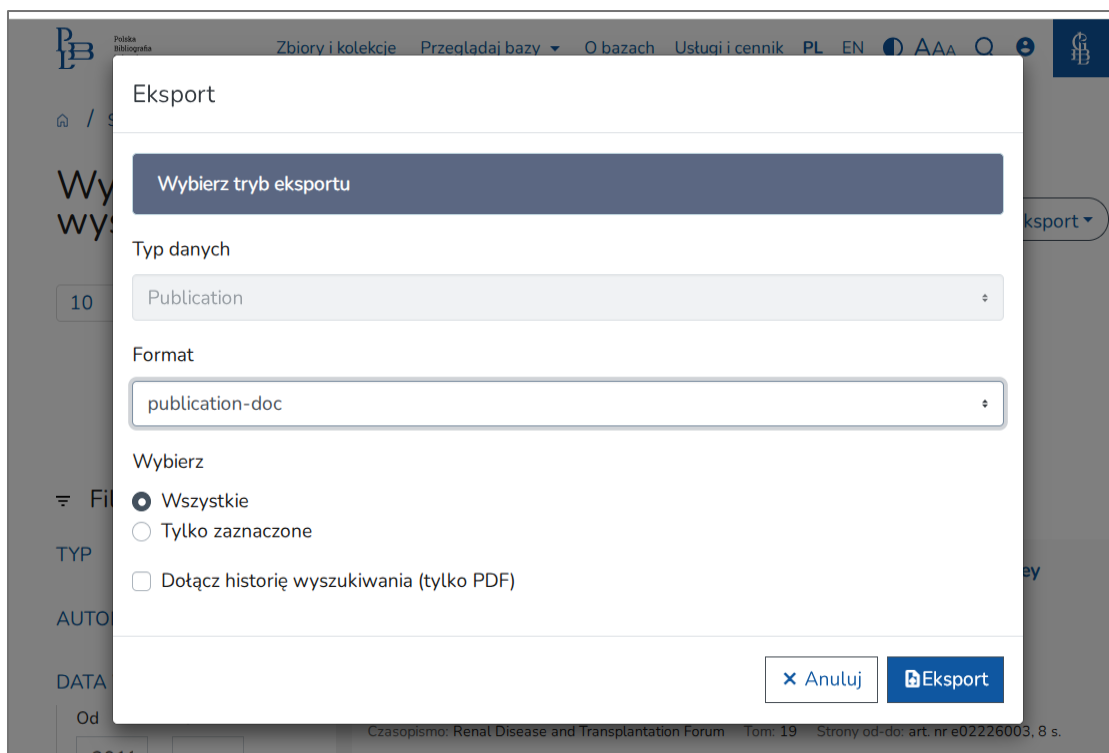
PLB Polska Bibliografia

Zbiory i kolekcje Przeglądaj bazy O bazach Usługi i cennik PL EN AAA

Wy
wy

ksport

10

Fi

TYP

AUTO

DATA

Od

ey

Eksport

Wybierz tryb eksportu

Typ danych

Publication

Format

publication-doc

Wybierz

Wszystkie

Tylko zaznaczone

Dołącz historię wyszukiwania (tylko PDF)

Anuluj

Eksport

Czasopismo: Renal Disease and Transplantation Forum Tom: 19 Strony od-do: art. nr e02226003, 8 s.